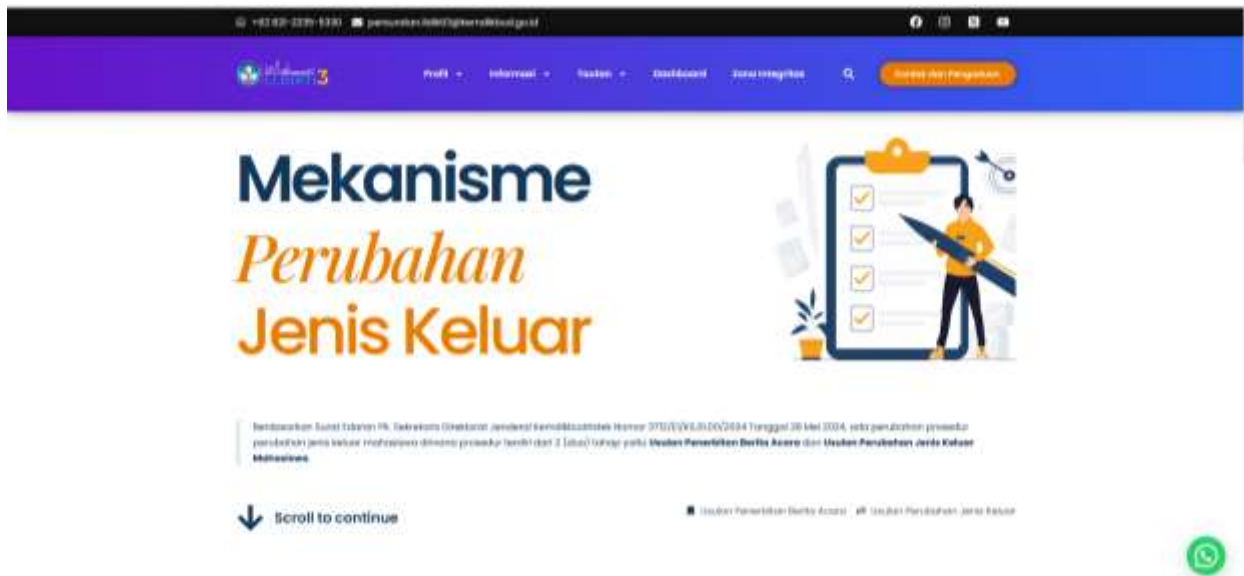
+62 821-2235-5330 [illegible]

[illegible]

Profil Informasi Tautan Dashboard Zona Integritas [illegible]

Mekanisme

Perubahan

Jenis Keluar

Berdasarkan Surat Edaran Plt. Sekretaris Direktorat Jenderal Kemdikbudristek Nomor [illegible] Tanggal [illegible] Mei 2024, ada perubahan prosedur perubahan jenis keluar mahasiswa dimana prosedur terdiri dari 2 (dua) tahap yaitu Usulan Penerbitan Berita Acara dan Usulan Perubahan Jenis Keluar Mahasiswa.

Scroll to continue

Usulan Penerbitan Berita Acara Usulan Perubahan Jenis Keluar